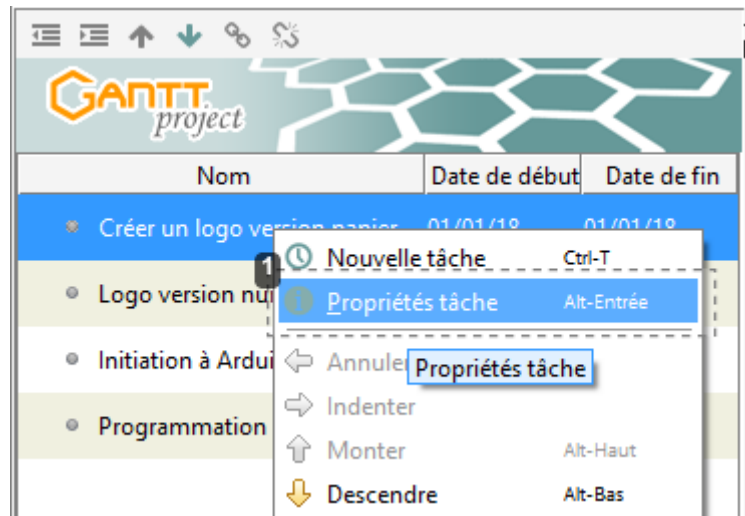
GANTT project

| Nom | Date de début | Date de fin |
|---|---|---|
| Créer un logo version papier | 01/01/18 | 01/01/18 |
| Logo version nu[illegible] | | |
| Initiation à Ardui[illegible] | | |
| Programmation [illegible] | | |

1

Nouvelle tâche Ctrl-T
Propriétés tâche Alt-Entrée
Annuler
Propriétés tâche
Indenter
Monter Alt-Haut
Descendre Alt-Bas